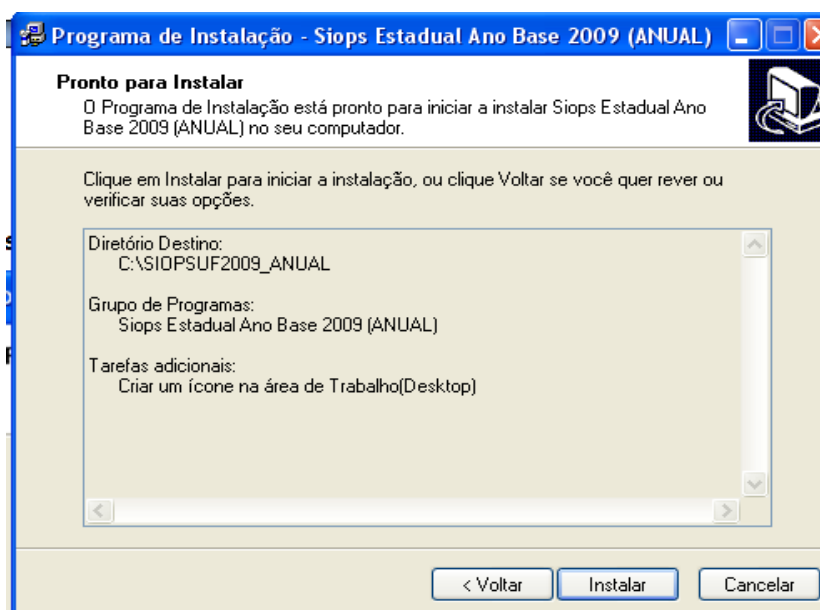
Programa de Instalação - Siops Estadual Ano Base 2009 (ANUAL)

Pronto para Instalar
O Programa de Instalação está pronto para iniciar a instalar Siops Estadual Ano Base 2009 (ANUAL) no seu computador.

Clique em Instalar para iniciar a instalação, ou clique Voltar se você quer rever ou verificar suas opções.

Diretório Destino:
C:\SIOPSUF2009_ANUAL

Grupo de Programas:
Siops Estadual Ano Base 2009 (ANUAL)

Tarefas adicionais:
Criar um ícone na área de Trabalho(Desktop)

< Voltar Instalar Cancelar